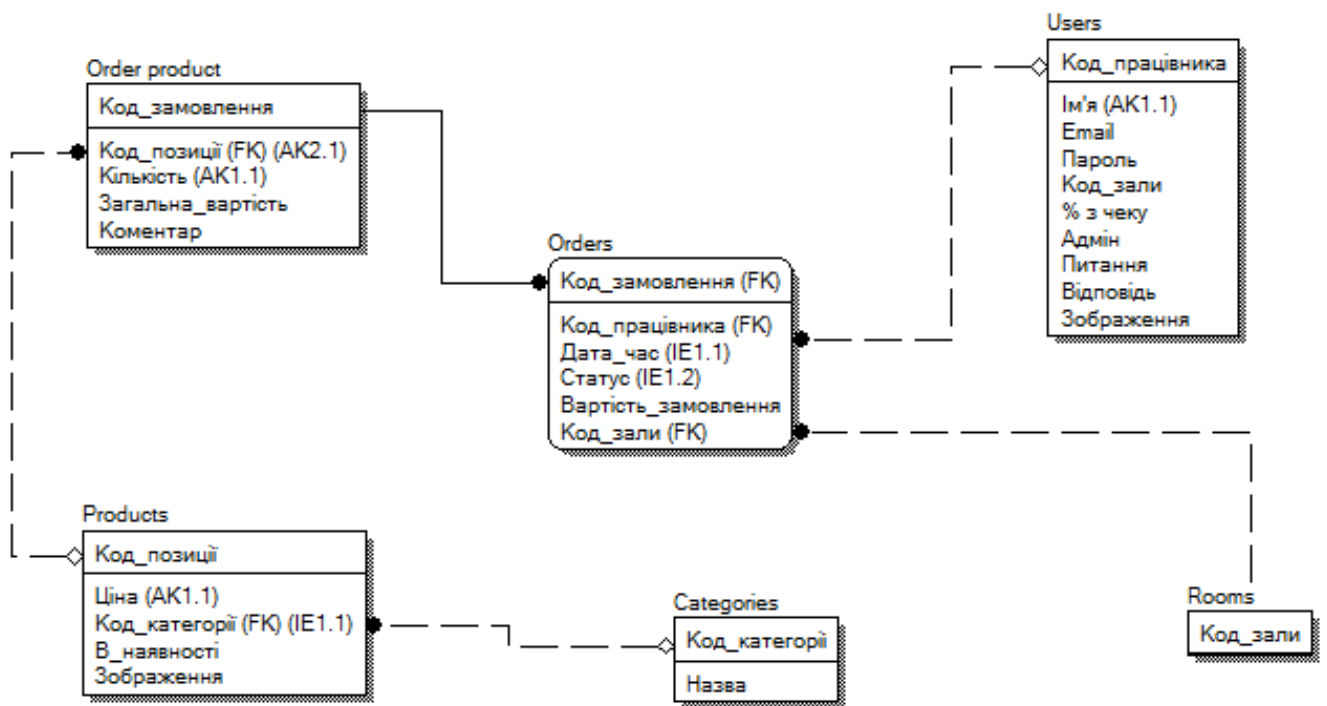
Order product

Код_замовлення

Код_позиції (FK) (AK2.1)
Кількість (AK1.1)
Загальна_вартість
Коментар

Users

Код_працівника

Ім'я (AK1.1)
Email
Пароль
Код_зали
% з чеку
Адмін
Питання
Відповідь
Зображення

Orders

Код_замовлення (FK)

Код_працівника (FK)
Дата_час (IE1.1)
Статус (IE1.2)
Вартість_замовлення
Код_зали (FK)

Products

Код_позиції

Ціна (AK1.1)
Код_категорії (FK) (IE1.1)
В_наявності
Зображення

Categories

Код_категорії

Назва

Rooms

Код_зали